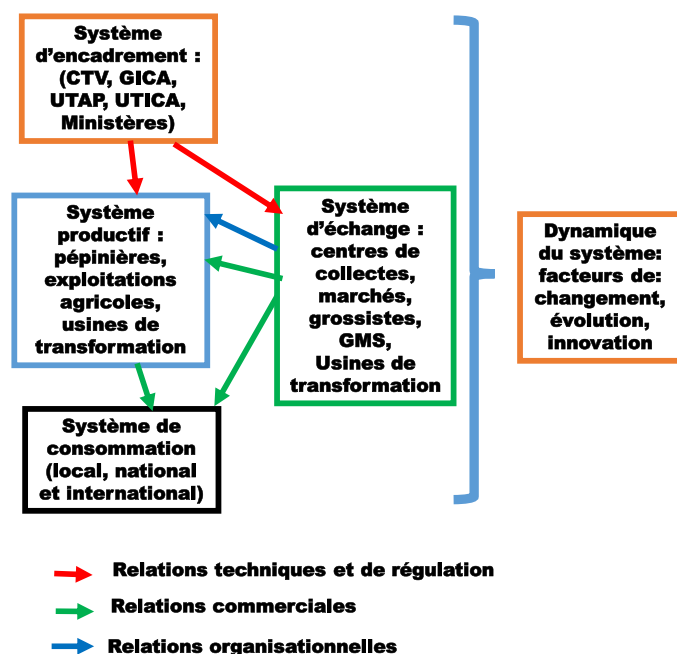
Système d'encadrement : (CTV, GICA, UTAP, UTICA, Ministères)

Système productif : pépinières, exploitations agricoles, usines de transformation

Système d'échange : centres de collectes, marchés, grossistes, GMS, Usines de transformation

Système de consommation (local, national et international)

Dynamique du système: facteurs de: changement, évolution, innovation

Relations techniques et de régulation

Relations commerciales

Relations organisationnelles